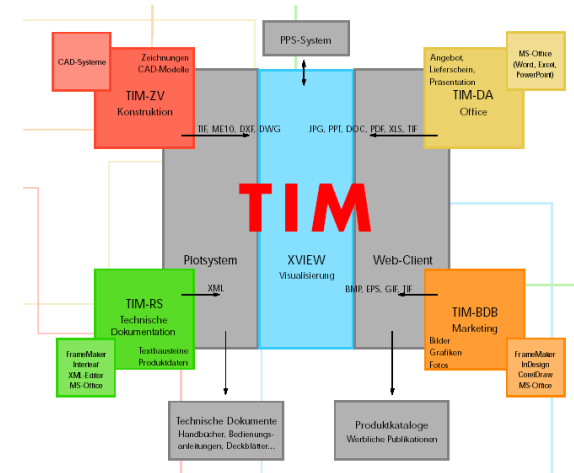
PPS-System

CAD-Systeme

Zeichnungen
CAD-Modelle

TIM-ZV
Konstruktion

Angebot,
Lieferschein,
Präsentation

MS-Office
(Word, Excel,
PowerPoint)

TIM-DA
Office

TIF, ME10, DXF, DWG

JPG, PPT, DOC, PDF, XLS, TIF

TIM

Plotsystem

XVIEW
Visualisierung

Web-Client

TIM-RS
Technische
Dokumentation

XML

BMP, EPS, GIF, TIF

TIM-BDB
Marketing

FrameMaker
Interleaf
XML-Editor
MS-Office

Textbausteine
Produktdaten

Bilder
Grafiken
Fotos

FrameMaker
InDesign
CorelDraw
MS-Office

Technische Dokumente
Handbücher, Bedienungsanleitungen, Deckblätter...

Produktkataloge
Werbliche Publikationen